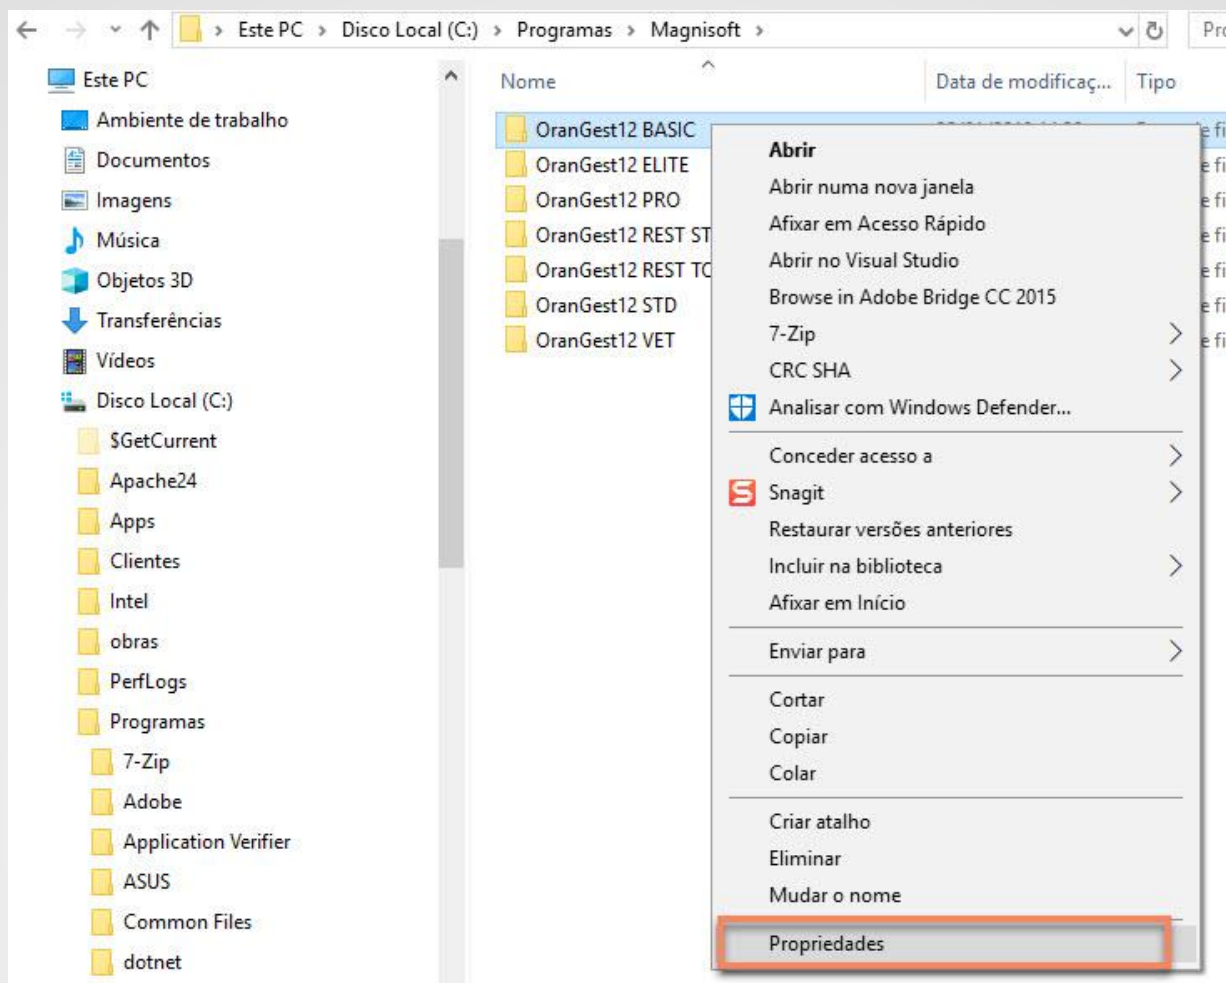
Este PC > Disco Local (C:) > Programas > Magnisoft >

Pro

Este PC
Ambiente de trabalho
Documentos
Imagens
Música
Objetos 3D
Transferências
Vídeos
Disco Local (C:)
$GetCurrent
Apache24
Apps
Clientes
Intel
obras
PerfLogs
Programas
7-Zip
Adobe
Application Verifier
ASUS
Common Files
dotnet

Nome
Data de modificaç...
Tipo

OranGest12 BASIC
OranGest12 ELITE
OranGest12 PRO
OranGest12 REST ST
OranGest12 REST TO
OranGest12 STD
OranGest12 VET

Abrir
Abrir numa nova janela
Afixar em Acesso Rápido
Abrir no Visual Studio
Browse in Adobe Bridge CC 2015
7-Zip
CRC SHA
Analisar com Windows Defender...
Conceder acesso a
Snagit
Restaurar versões anteriores
Incluir na biblioteca
Afixar em Início
Enviar para
Cortar
Copiar
Colar
Criar atalho
Eliminar
Mudar o nome
Propriedades